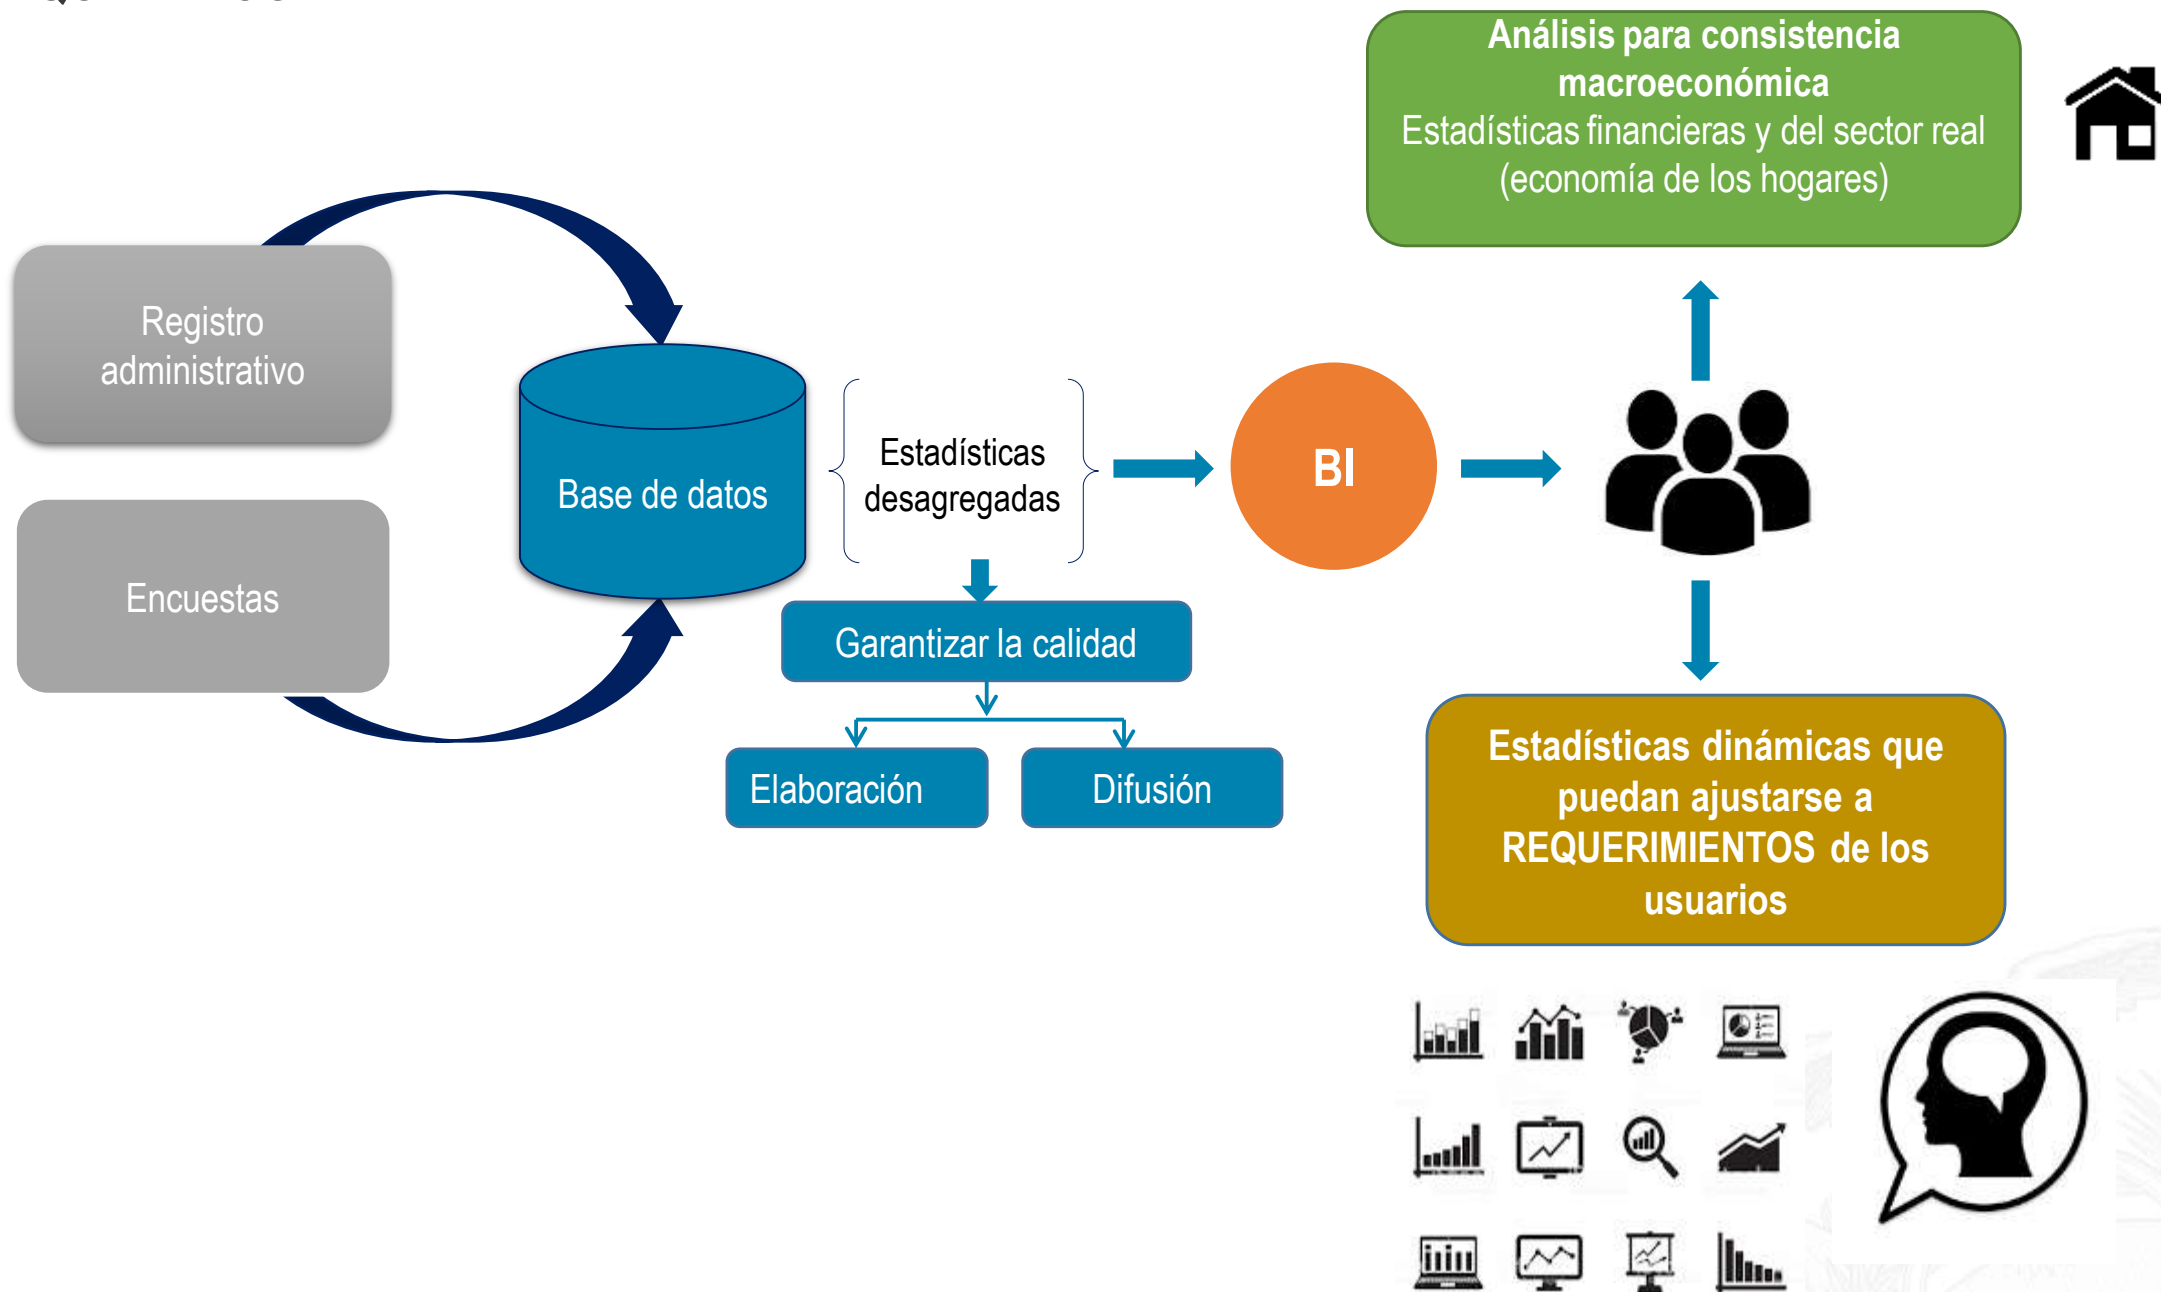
Análisis para consistencia macroeconómica
Estadísticas financieras y del sector real (economía de los hogares)

Registro administrativo

Encuestas

Base de datos

Estadísticas desagregadas

BI

Garantizar la calidad

Elaboración

Difusión

Estadísticas dinámicas que puedan ajustarse a REQUERIMIENTOS de los usuarios